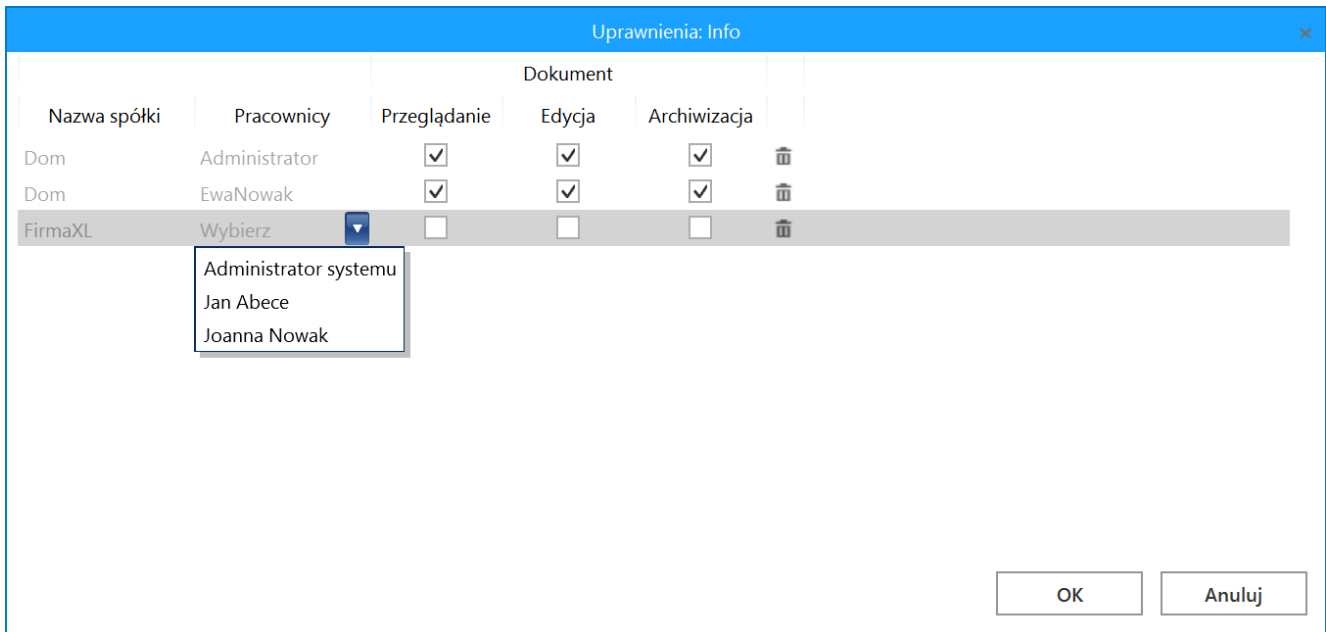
Uprawnienia: Info

| | | Dokument | | |
|---|---|---|---|---|
| Nazwa spółki | Pracownicy | Przeglądanie | Edycja | Archiwizacja |
| Dom | Administrator | ☑ | ☑ | ☑ |
| Dom | EwaNowak | ☑ | ☑ | ☑ |
| FirmaXL | Wybierz | ☐ | ☐ | ☐ |

Administrator systemu
Jan Abece
Joanna Nowak

OK
Anuluj